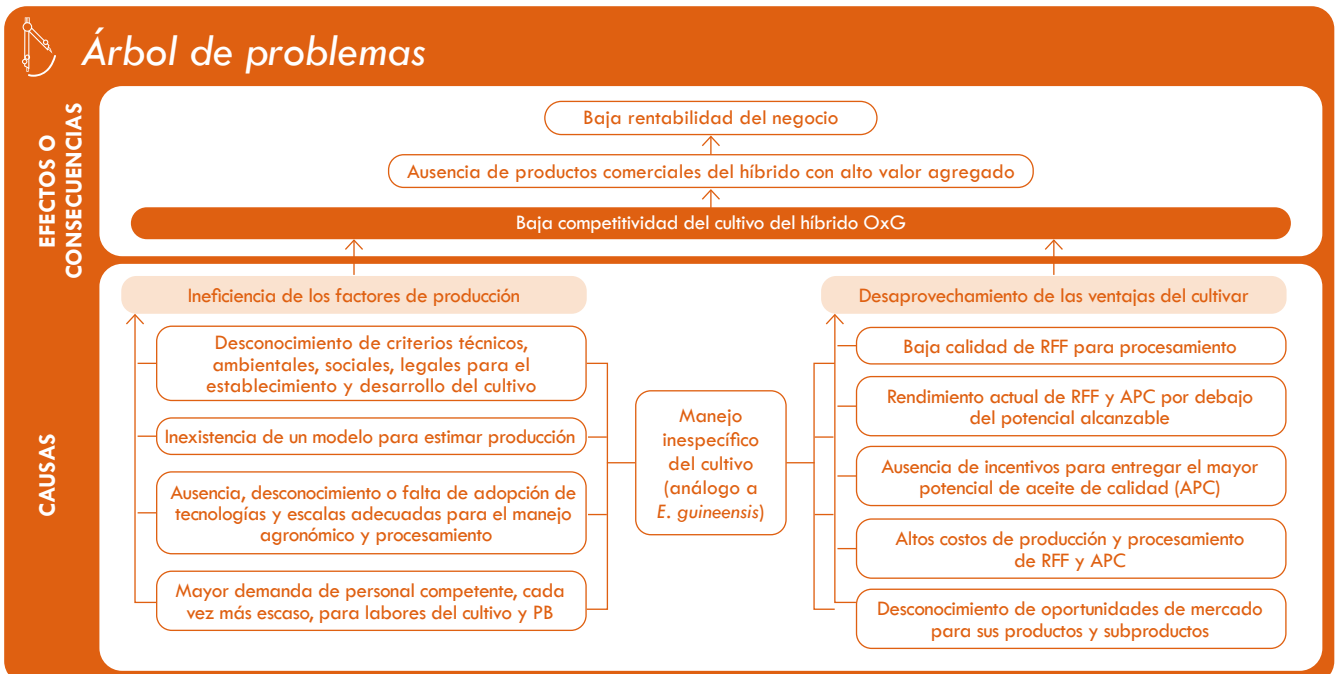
Árbol de problemas

EFECTOS O CONSECUENCIAS

Baja rentabilidad del negocio

Ausencia de productos comerciales del híbrido con alto valor agregado

Baja competitividad del cultivo del híbrido OxG

CAUSAS

Ineficiencia de los factores de producción

Desconocimiento de criterios técnicos, ambientales, sociales, legales para el establecimiento y desarrollo del cultivo

Inexistencia de un modelo para estimar producción

Ausencia, desconocimiento o falta de adopción de tecnologías y escalas adecuadas para el manejo agronómico y procesamiento

Mayor demanda de personal competente, cada vez más escaso, para labores del cultivo y PB

Manejo inespecífico del cultivo (análogo a *E. guineensis*)

Desaprovechamiento de las ventajas del cultivar

Baja calidad de RFF para procesamiento

Rendimiento actual de RFF y APC por debajo del potencial alcanzable

Ausencia de incentivos para entregar el mayor potencial de aceite de calidad (APC)

Altos costos de producción y procesamiento de RFF y APC

Desconocimiento de oportunidades de mercado para sus productos y subproductos